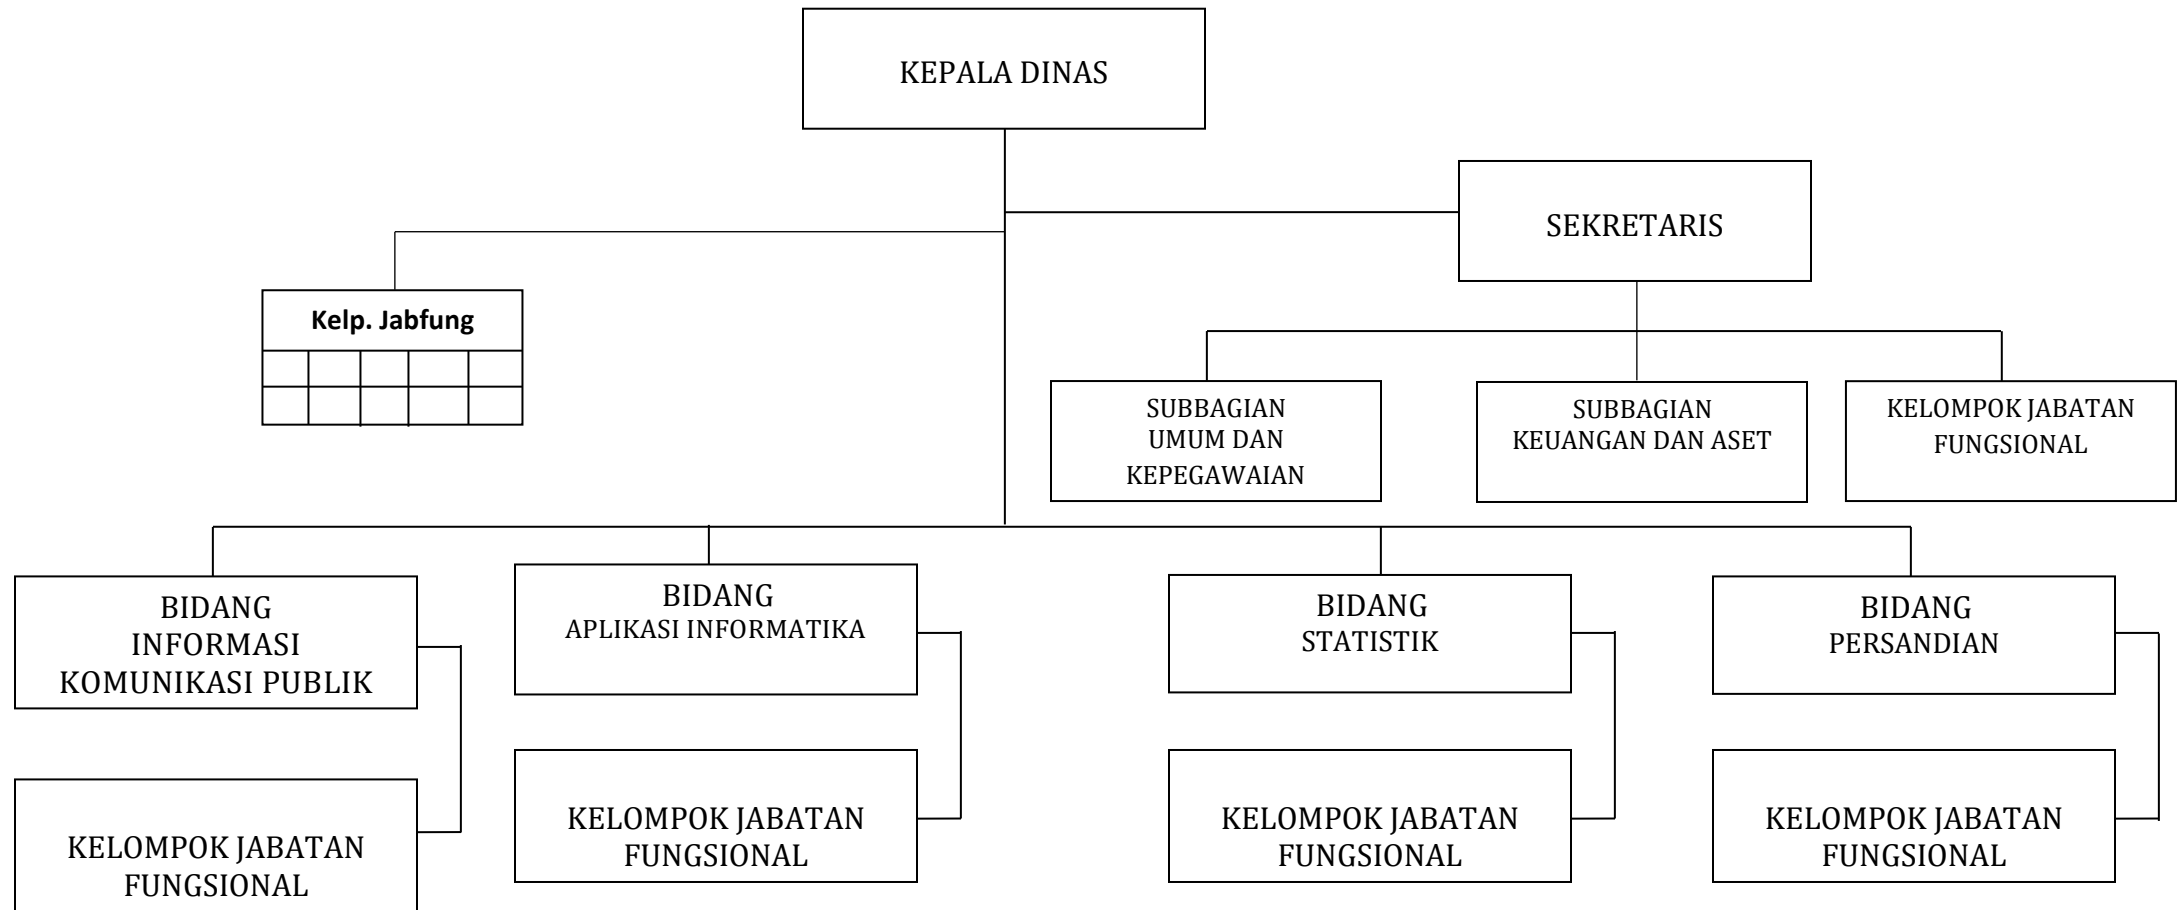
KEPALA DINAS

SEKRETARIS

Kelp. Jabfung

SUBBAGIAN UMUM DAN KEPEGAWAIAN

SUBBAGIAN KEUANGAN DAN ASET

KELOMPOK JABATAN FUNGSIONAL

BIDANG INFORMASI KOMUNIKASI PUBLIK

KELOMPOK JABATAN FUNGSIONAL

BIDANG APLIKASI INFORMATIKA

KELOMPOK JABATAN FUNGSIONAL

BIDANG STATISTIK

KELOMPOK JABATAN FUNGSIONAL

BIDANG PERSANDIAN

KELOMPOK JABATAN FUNGSIONAL